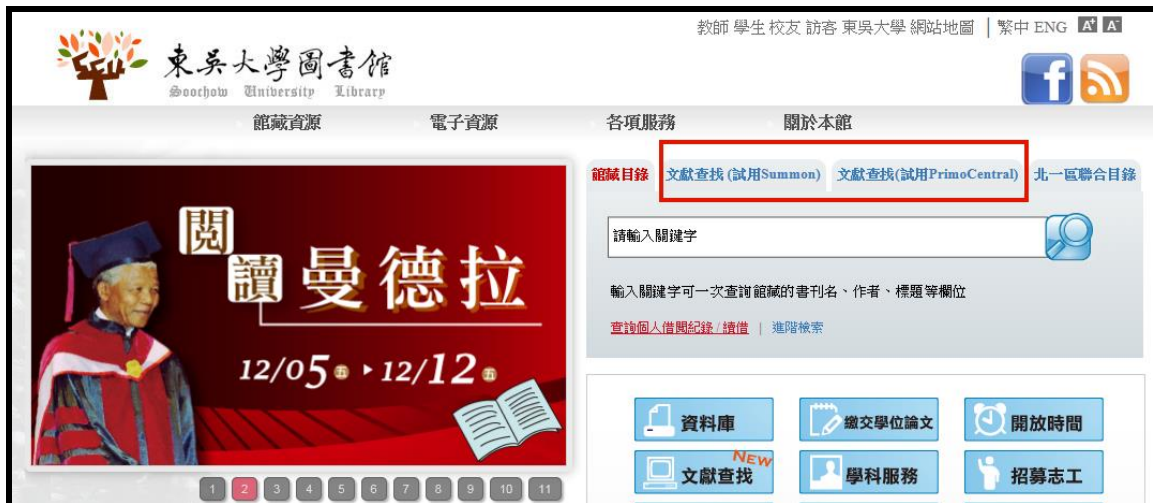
教師 學生 校友 訪客 東吳大學 網站地圖 | 繁中 ENG A⁺ A⁻

東吳大學圖書館
Soochow University Library

館藏資源 電子資源 各項服務 關於本館

閱讀曼德拉
12/05 五 ▸ 12/12 五

1 2 3 4 5 6 7 8 9 10 11

館藏目錄 文獻查找 (試用Summon) 文獻查找(試用PrimoCentral) 北一區聯合目錄

請輸入關鍵字

輸入關鍵字可一次查詢館藏的書刊名、作者、標題等欄位

查詢個人借閱紀錄 / 續借 | 進階檢索

資料庫
繳交學位論文
開放時間
NEW
文獻查找
學科服務
招募志工